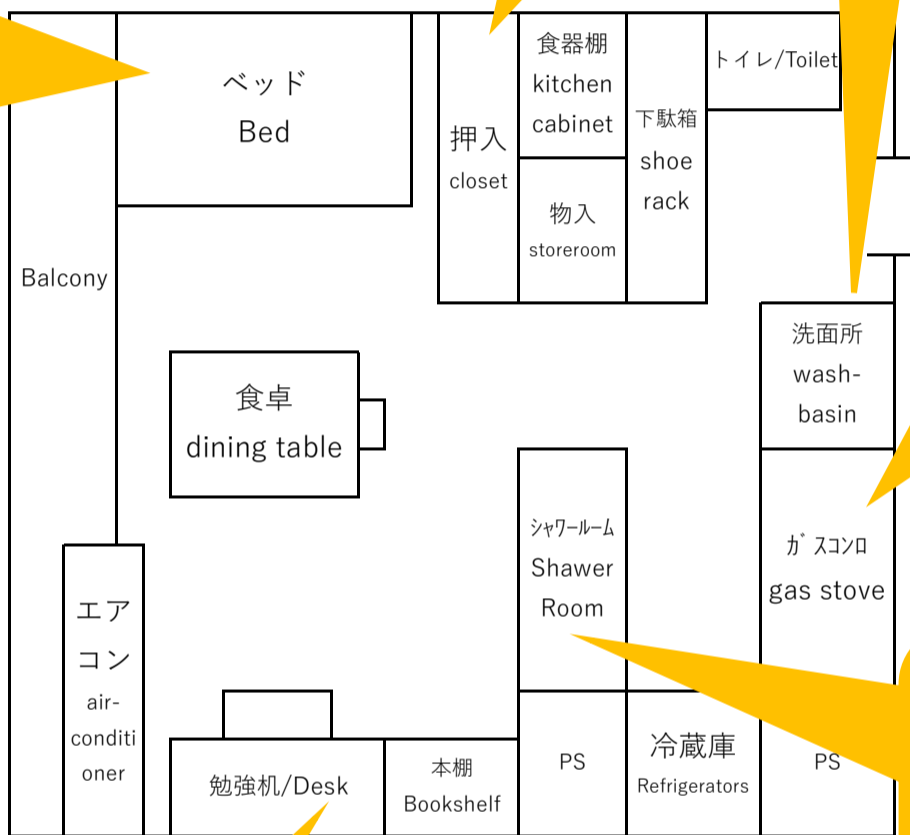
ベッド
Bed

押入
closet

食器棚
kitchen
cabinet

物入
storeroom

下駄箱
shoe
rack

トイレ/Toilet

Balcony

洗面所
wash-
basin

食卓
dining table

シャワールーム
Shawer
Room

ガスコンロ
gas stove

エア
コン
air-
conditi
oner

勉強机/Desk

本棚
Bookshelf

PS

冷蔵庫
Refrigerators

PS